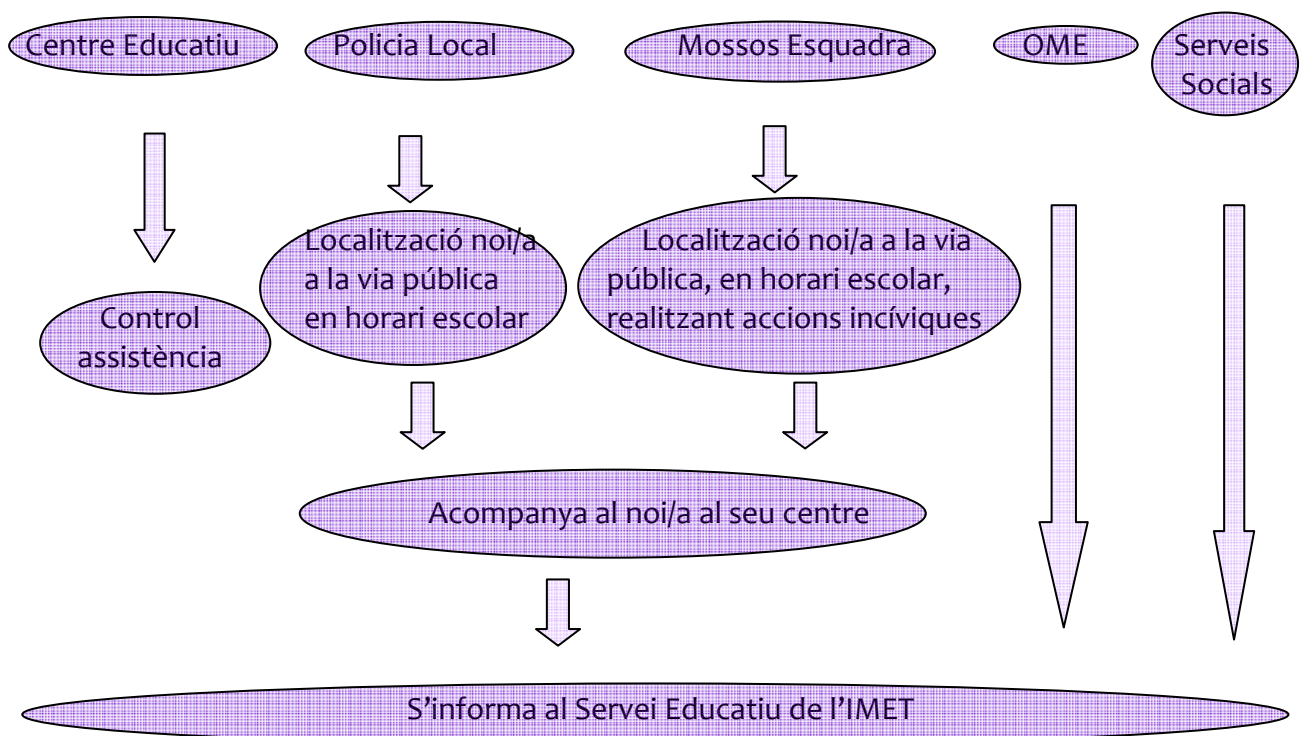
Centre Educatiu

Policia Local

Mossos Esquadra

OME

Serveis Socials

Control assistència

Localització noi/a a la via pública en horari escolar

Localització noi/a a la via pública, en horari escolar, realitzant accions incíviques

Acompanya al noi/a al seu centre

S'informa al Servei Educatiu de l'IMET